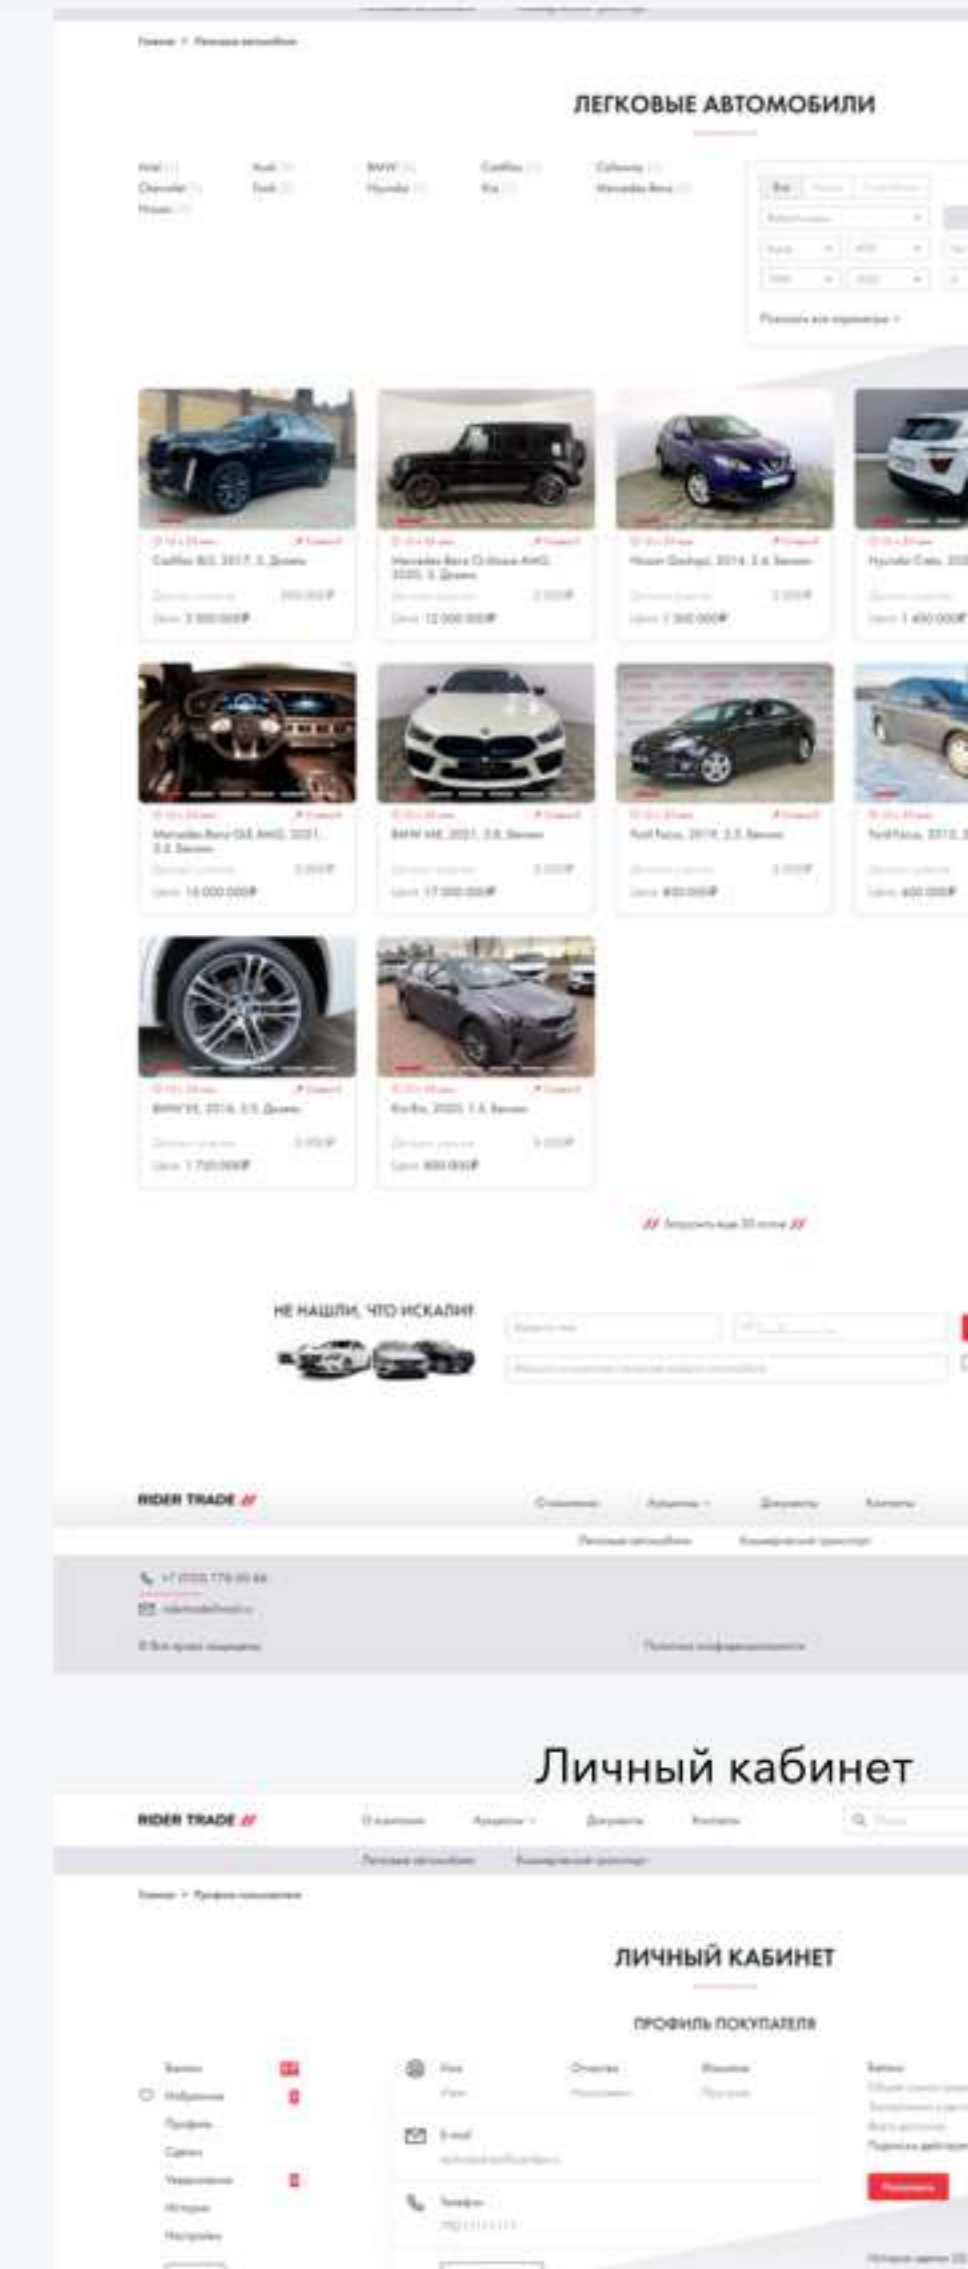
Главная > Легковые автомобили

ЛЕГКОВЫЕ АВТОМОБИЛИ

Cadillac Escalade, 2017, 3.Дизель

Цена 3 300 000₽

Mercedes-Benz G-Класс AMG, 2020, 3.Дизель

Цена 12 000 000₽

Nissan Qashqai, 2014, 2.0, Бензин

Цена 1 300 000₽

Цена 1 450 000₽

Mercedes-Benz GLE AMG, 2021, 3.0, Бензин

Цена 14 000 000₽

BMW M8, 2021, 3.8, Бензин

Цена 17 000 000₽

Ford Focus, 2019, 2.0, Бензин

Цена 400 000₽

Ford Focus, 2012

Цена 600 000₽

BMW X5, 2016, 3.0, Дизель

Цена 1 750 000₽

Kia Rio, 2020, 1.6, Бензин

Цена 800 000₽

НЕ НАШЛИ, ЧТО ИСКАЛИ?

RIDER TRADE

Легковые автомобили Коммерческий транспорт

+7 (000) 770-00-44

© Все права защищены

Политика конфиденциальности

Личный кабинет

RIDER TRADE

Легковые автомобили Коммерческий транспорт

Главная > Профиль покупателя

ЛИЧНЫЙ КАБИНЕТ

ПРОФИЛЬ ПОКУПАТЕЛЯ

Избранное

Профиль

Уведомления

История

Настройки

Имя

Отчество

Фамилия

E-mail

Телефон